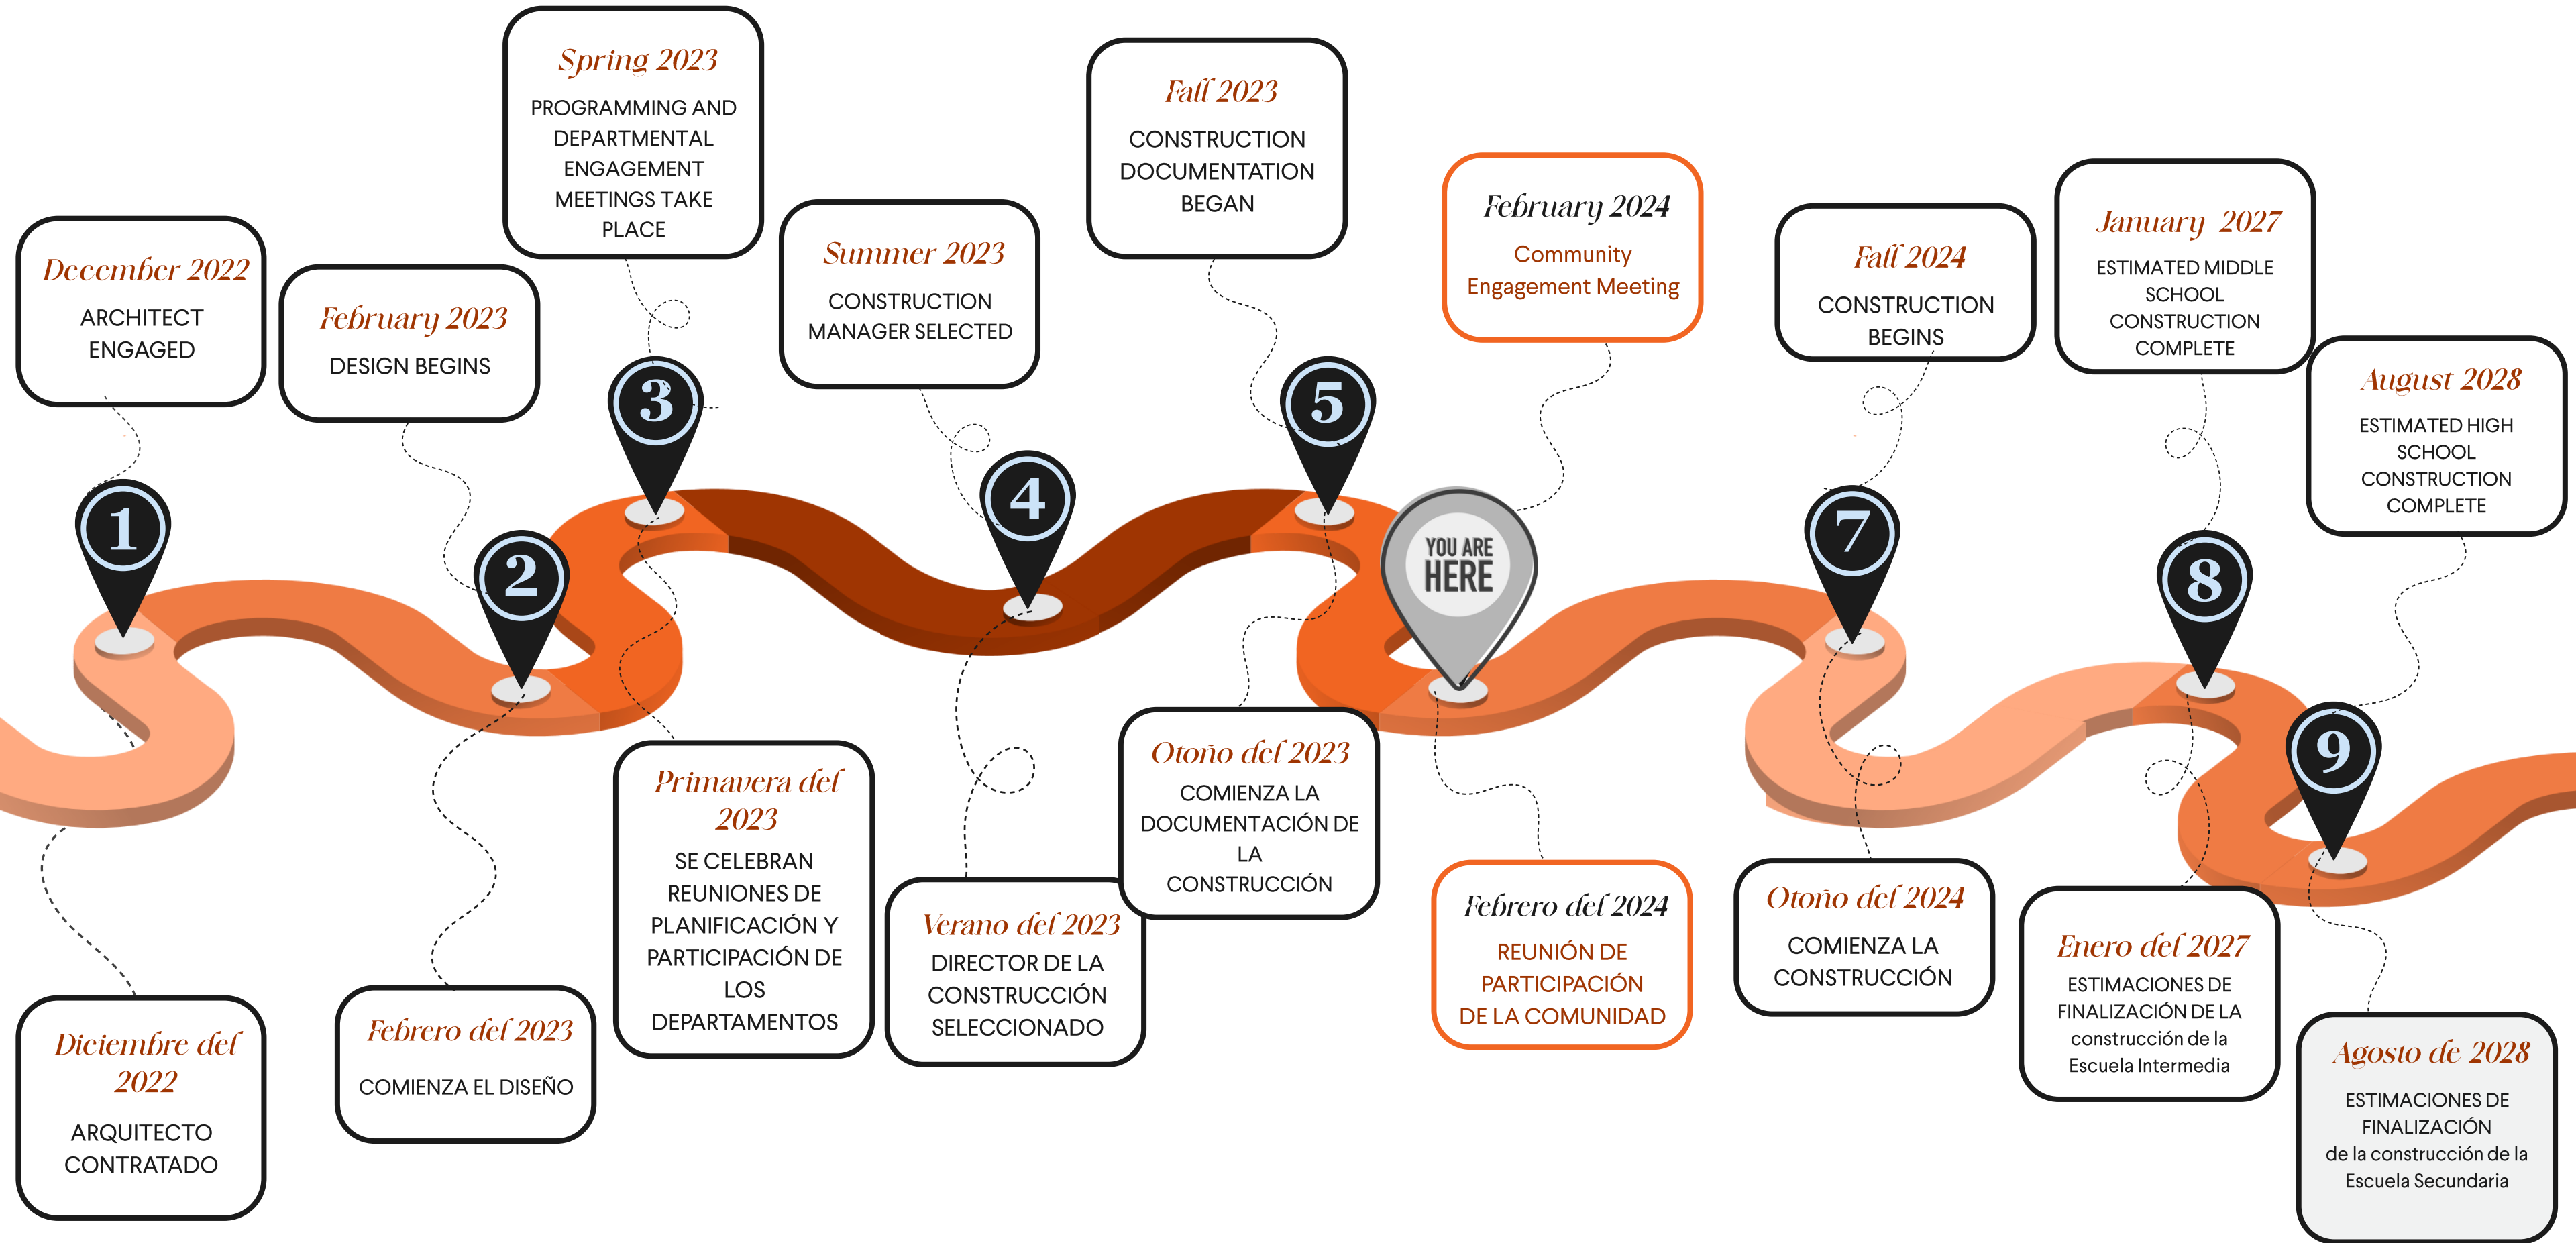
Spring 2023
PROGRAMMING AND DEPARTMENTAL ENGAGEMENT MEETINGS TAKE PLACE

Fall 2023
CONSTRUCTION DOCUMENTATION BEGAN

December 2022
ARCHITECT ENGAGED

February 2023
DESIGN BEGINS

Summer 2023
CONSTRUCTION MANAGER SELECTED

February 2024
Community Engagement Meeting

Fall 2024
CONSTRUCTION BEGINS

January 2027
ESTIMATED MIDDLE SCHOOL CONSTRUCTION COMPLETE

August 2028
ESTIMATED HIGH SCHOOL CONSTRUCTION COMPLETE

1

2

3

4

5

YOU ARE HERE

7

8

9

Primavera del 2023
SE CELEBRAN REUNIONES DE PLANIFICACIÓN Y PARTICIPACIÓN DE LOS DEPARTAMENTOS

Otoño del 2023
COMIENZA LA DOCUMENTACIÓN DE LA CONSTRUCCIÓN

Verano del 2023
DIRECTOR DE LA CONSTRUCCIÓN SELECCIONADO

Febrero del 2024
REUNIÓN DE PARTICIPACIÓN DE LA COMUNIDAD

Otoño del 2024
COMIENZA LA CONSTRUCCIÓN

Enero del 2027
ESTIMACIONES DE FINALIZACIÓN DE LA construcción de la Escuela Intermedia

Diciembre del 2022
ARQUITECTO CONTRATADO

Febrero del 2023
COMIENZA EL DISEÑO

Agosto de 2028
ESTIMACIONES DE FINALIZACIÓN de la construcción de la Escuela Secundaria